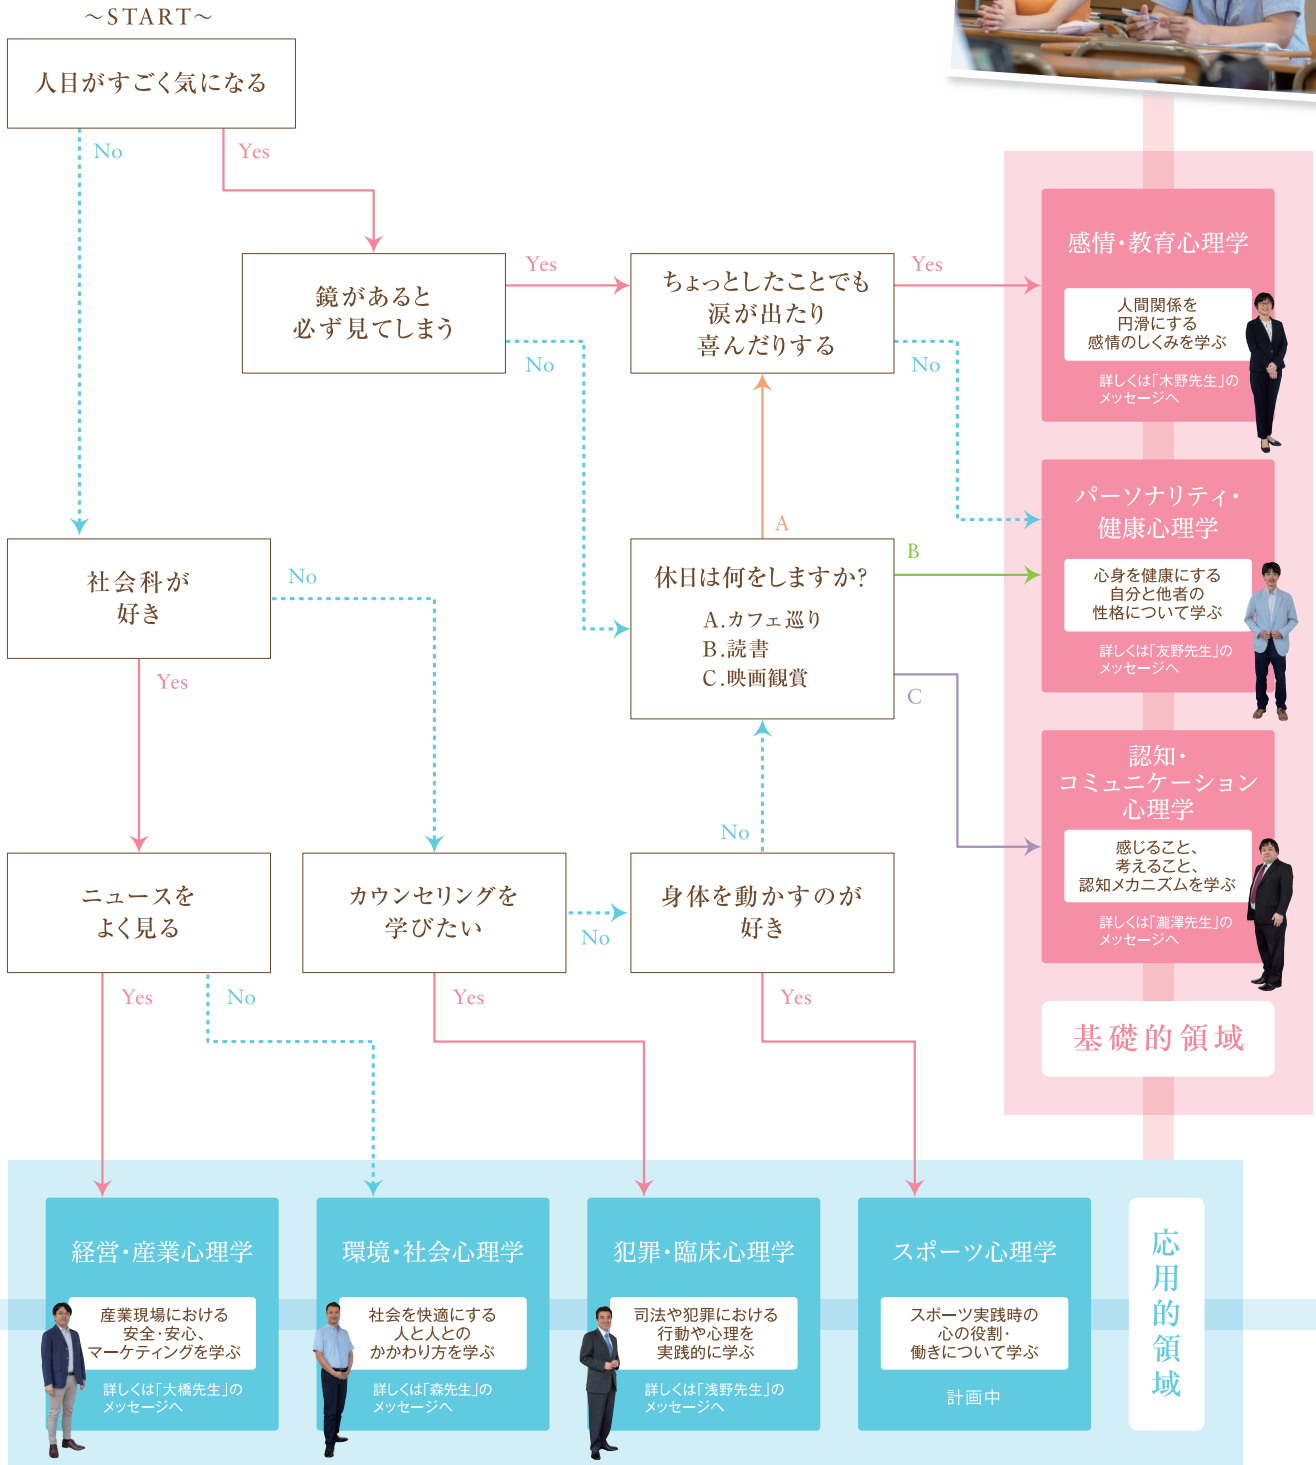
～START～

人目がすごく気になる

No

Yes

鏡があると必ず見てしまう

Yes

No

ちょっとしたことでも涙が出たり喜んだりする

Yes

No

感情・教育心理学

人間関係を円滑にする感情のしくみを学ぶ

詳しくは「木野先生」のメッセージへ

パーソナリティ・健康心理学

心身を健康にする自分と他者の性格について学ぶ

詳しくは「友野先生」のメッセージへ

認知・コミュニケーション心理学

感じること、考えること、認知メカニズムを学ぶ

詳しくは「瀧澤先生」のメッセージへ

基礎的領域

社会科が好き

No

Yes

休日は何をしますか?

A.カフェ巡り
B.読書
C.映画観賞

A

B

C

No

ニュースをよく見る

カウンセリングを学びたい

No

身体を動かすのが好き

Yes

No

Yes

Yes

経営・産業心理学

産業現場における安全・安心、マーケティングを学ぶ

詳しくは「大橋先生」のメッセージへ

環境・社会心理学

社会を快適にする人と人とのかかわり方を学ぶ

詳しくは「森先生」のメッセージへ

犯罪・臨床心理学

司法や犯罪における行動や心理を実践的に学ぶ

詳しくは「浅野先生」のメッセージへ

スポーツ心理学

スポーツ実践時の心の役割・働きについて学ぶ

計画中

応用的領域